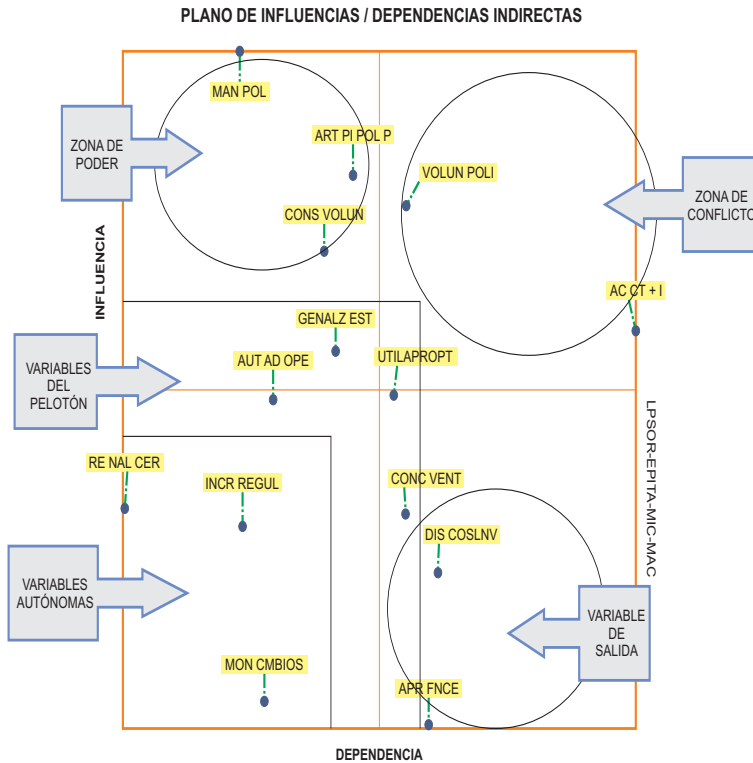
PLANO DE INFLUENCIAS / DEPENDENCIAS INDIRECTAS

INFLUENCIA

ZONA DE PODER

MAN POL

ART PI POL P

CONS VOLUN

VOLUN POLI

ZONA DE CONFLICTO

AC CT + I

GENALZ EST

VARIABLES DEL PELOTÓN

AUT AD OPE

UTILAPROPT

LPSOR-EPITA-MIC-MAC

RE NAL CER

INCR REGUL

CONC VENT

DIS COSLNV

VARIABLES AUTÓNOMAS

VARIABLE DE SALIDA

MON CMBIOS

APR FNCE

DEPENDENCIA